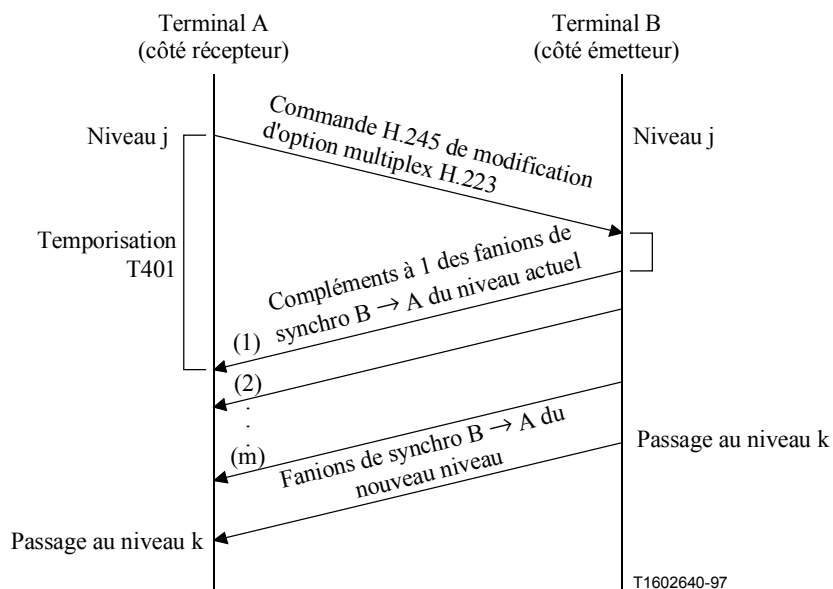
Terminal A
(côté récepteur)

Terminal B
(côté émetteur)

Niveau j

Commande H.245 de modification d'option multiplex H.223

Niveau j

Temporisation T401

Compléments à 1 des fanions de synchro B → A du niveau actuel

(1)

(2)

(m)

Fanions de synchro B → A du nouveau niveau

Passage au niveau k

Passage au niveau k

T1602640-97